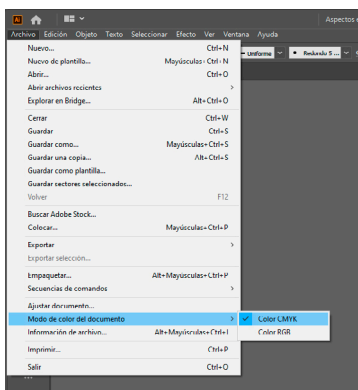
Ai

Aspectos

Archivo Edición Objeto Texto Seleccionar Efecto Ver Ventana Ayuda

Uniforme

Redondo 5 ...

Nuevo... Ctrl+N
Nuevo de plantilla... Mayúsculas+Ctrl+N
Abrir... Ctrl+O
Abrir archivos recientes
Explorar en Bridge... Alt+Ctrl+O

Cerrar Ctrl+W
Guardar Ctrl+S
Guardar como... Mayúsculas+Ctrl+S
Guardar una copia... Alt+Ctrl+S
Guardar como plantilla...
Guardar sectores seleccionados...
Volver F12

Buscar Adobe Stock...
Colocar... Mayúsculas+Ctrl+P

Exportar
Exportar selección...

Empaquetar... Alt+Mayúsculas+Ctrl+P
Secuencias de comandos

Ajustar documento...
Modo de color del documento
Información de archivo... Alt+Mayúsculas+Ctrl+I

Imprimir... Ctrl+P

Salir Ctrl+Q

Color CMYK
Color RGB